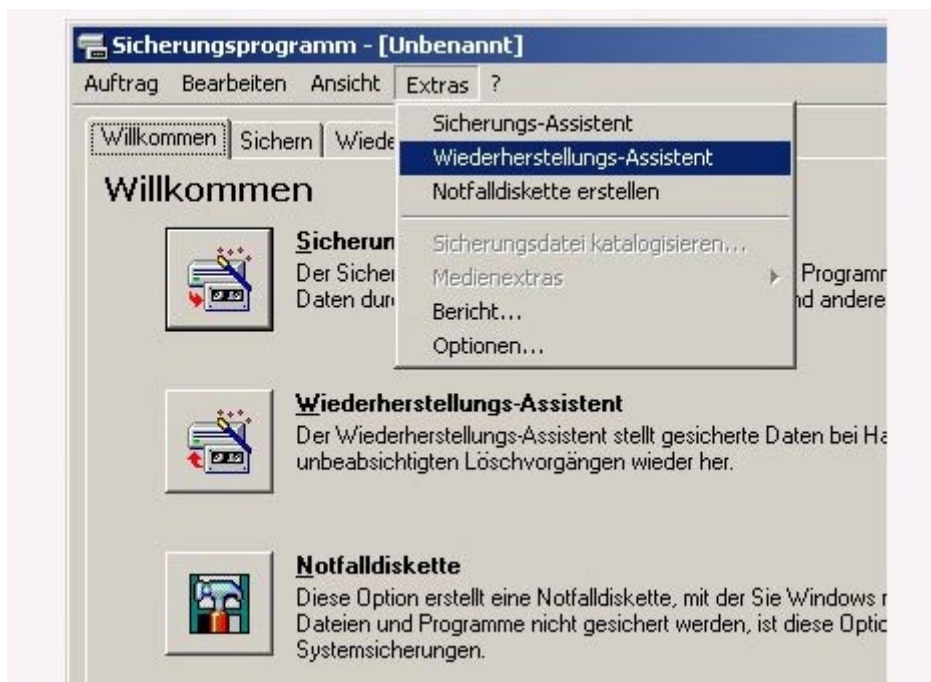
Sicherungsprogramm - [Unbenannt]

Auftrag Bearbeiten Ansicht Extras ?

Willkommen Sichern Wiede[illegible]

Sicherungs-Assistent
Wiederherstellungs-Assistent
Notfalldiskette erstellen
Sicherungsdatei katalogisieren...
Medienextras
Bericht...
Optionen...

Willkommen

Sicherun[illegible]
Der Sicher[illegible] Programm
Daten dur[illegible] nd andere

Wiederherstellungs-Assistent
Der Wiederherstellungs-Assistent stellt gesicherte Daten bei Ha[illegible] unbeabsichtigten Löschvorgängen wieder her.

Notfalldiskette
Diese Option erstellt eine Notfalldiskette, mit der Sie Windows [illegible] Dateien und Programme nicht gesichert werden, ist diese Optic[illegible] Systemsicherungen.